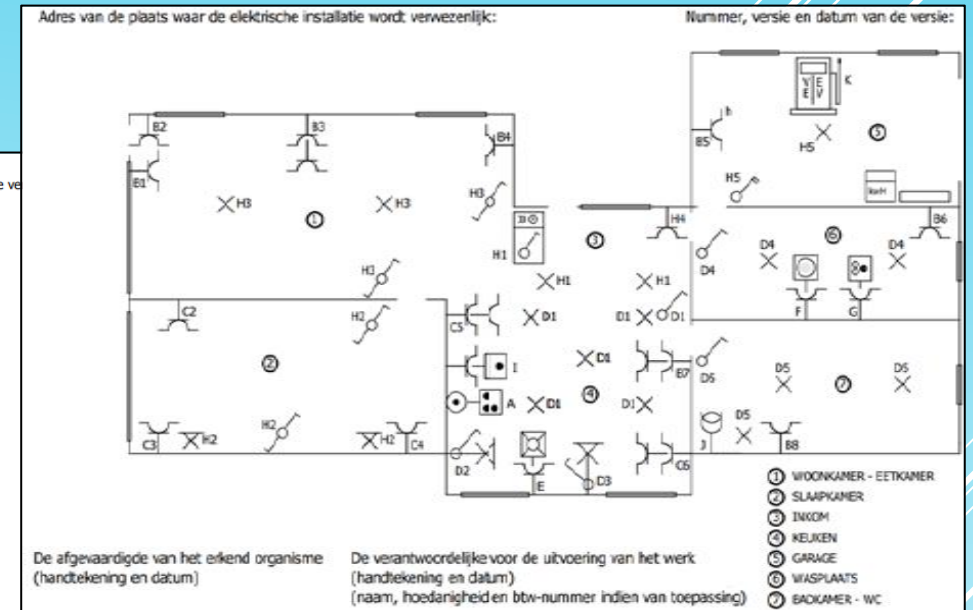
Adres van de plaats waar de elektrische installatie wordt verwezenlijk:

Nummer, versie en datum van de versie:

e ve

B2 B3 B4 E1 H3 H3 ① H3 H2 H1 ③ H4 B5 h H5 ⑤ K H5 B6 ⑥ D4 D4 H3 H1 H1 C2 H2 C5 D1 D1 D1 F G ② D1 I E7 D5 D5 D5 ⑦ A D1 ④ D1 H2 C3 H2 H2 C4 D2 E D3 C6 J D5 B8

① WOONKAMER - EETKAMER
② SLAAPKAMER
③ INKOM
④ KEUKEN
⑤ GARAGE
⑥ WASPLAATS
⑦ BADKAMER - WC

De afgevaardigde van het erkend organisme (handtekening en datum)

De verantwoordelijke voor de uitvoering van het werk (handtekening en datum) (naam, hoedanigheid en btw-nummer indien van toepassing)